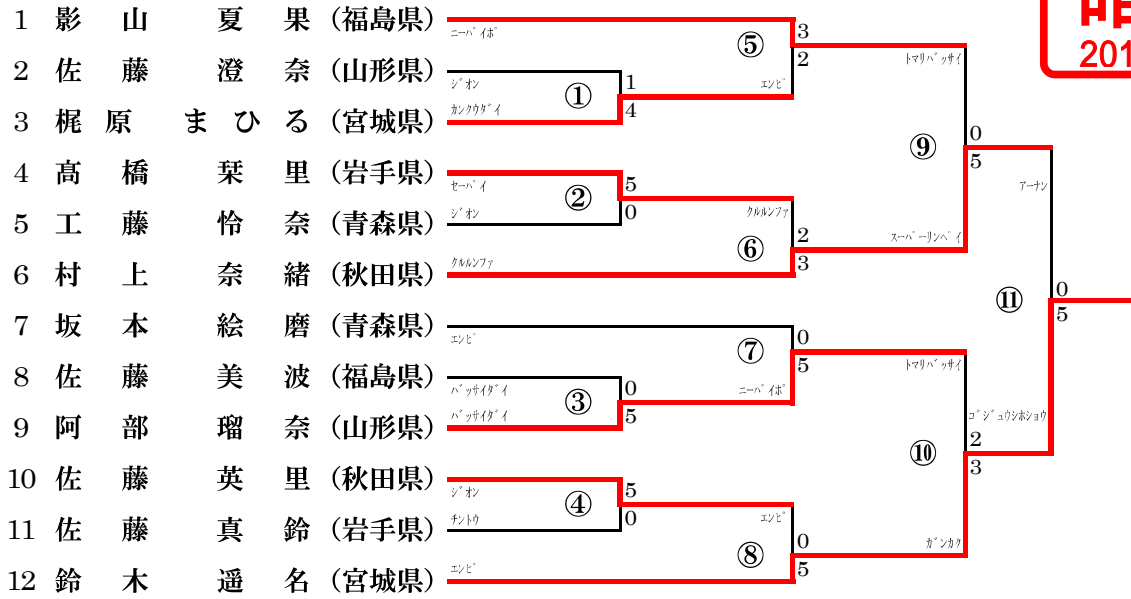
1 影 山 夏 果（福島県）
2 佐 藤 澄 奈（山形県）
3 梶 原 まひる（宮城県）
4 高 橋 栞 里（岩手県）
5 工 藤 怜 奈（青森県）
6 村 上 奈 緒（秋田県）
7 坂 本 絵 磨（青森県）
8 佐 藤 美 波（福島県）
9 阿 部 瑠 奈（山形県）
10 佐 藤 英 里（秋田県）
11 佐 藤 真 鈴（岩手県）
12 鈴 木 遥 名（宮城県）

ニーバイボ
ジオン
カンクウダイ
セーバイ
ジオン
クルルンファ
エンピ
バッサイダイ
バッサイダイ
ジオン
チントウ
エンピ

① 1 4
② 5 0
③ 0 5
④ 5 0
⑤ 3 2 エンピ
⑥ 2 3 クルルンファ
⑦ 0 5 ニーパイボ
⑧ 0 5 エンピ
⑨ トマリバッサイ スーパーリンペイ 0 5
⑩ トマリバッサイ ガンカク 2 3
⑪ アーナン ゴジュウシホショウ 0 5

HP
201